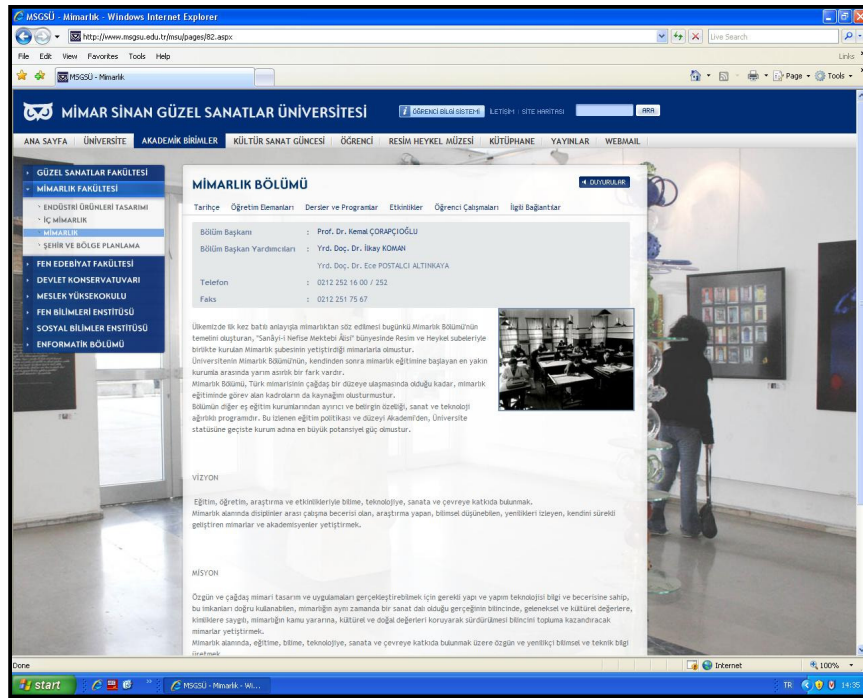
MSGSÜ - Mimarlık - Windows Internet Explorer

http://www.msgsu.edu.tr/msu/pages/82.aspx

Live Search

File Edit View Favorites Tools Help

Links

MSGSÜ - Mimarlık

Page Tools

MİMAR SİNAN GÜZEL SANATLAR ÜNİVERSİTESİ

ÖĞRENCİ BİLGİ SİSTEMİ İLETİŞİM SİTE HARİTASI ARA

ANA SAYFA ÜNİVERSİTE AKADEMİK BİRİMLER KÜLTÜR SANAT GÜNCESİ ÖĞRENCİ RESİM HEYKEL MÜZESİ KÜTÜPHANE YAYINLAR WEBMAIL

GÜZEL SANATLAR FAKÜLTESİ
MİMARLIK FAKÜLTESİ
ENDÜSTRİ ÜRÜNLERİ TASARIMI
İÇ MİMARLIK
MİMARLIK
ŞEHİR VE BÖLGE PLANLAMA
FEN EDEBİYAT FAKÜLTESİ
DEVLET KONSERVATUVARI
MESLEK YÜKSEKOKULU
FEN BİLİMLERİ ENSTİTÜSÜ
SOSYAL BİLİMLER ENSTİTÜSÜ
ENFORMATİK BÖLÜMÜ

MİMARLIK BÖLÜMÜ

DUYURULAR

Tarihçe Öğretim Elemanları Dersler ve Programlar Etkinlikler Öğrenci Çalışmaları İlgili Bağlantılar

| Bölüm Başkanı | : Prof. Dr. Kemal ÇORAPÇIOĞLU |
|---|---|
| Bölüm Başkan Yardımcıları | : Yrd. Doç. Dr. İlkay KOMAN |
| | Yrd. Doç. Dr. Ece POSTALCI ALTINKAYA |
| Telefon | : 0212 252 16 00 / 252 |
| Faks | : 0212 251 75 67 |

Ülkemizde ilk kez batılı anlayışla mimarlıktan söz edilmesi bugünkü Mimarlık Bölümü'nün temelini oluşturan, "Sanâyi-i Nefîse Mektebi Âlisi" bünyesinde Resim ve Heykel şubeleriyle birlikte kurulan Mimarlık şubesinin yetiştirdiği mimarlarla olmuştur.
Üniversitenin Mimarlık Bölümü'nün, kendinden sonra mimarlık eğitimine başlayan en yakın kurumla arasında yarım asırlık bir fark vardır.
Mimarlık Bölümü, Türk mimarisinin çağdaş bir düzeye ulaşmasında olduğu kadar, mimarlık eğitiminde görev alan kadroların da kaynağını oluşturmuştur.
Bölümün diğer eş eğitim kurumlarından ayırıcı ve belirgin özelliği, sanat ve teknoloji ağırlıklı programıdır. Bu izlenen eğitim politikası ve düzeyi Akademi'den, Üniversite statüsüne geçişte kurum adına en büyük potansiyel güç olmuştur.

VİZYON

Eğitim, öğretim, araştırma ve etkinlikleriyle bilime, teknolojiye, sanata ve çevreye katkıda bulunmak.
Mimarlık alanında disiplinler arası çalışma becerisi olan, araştırma yapan, bilimsel düşünebilen, yenilikleri izleyen, kendini sürekli geliştiren mimarlar ve akademisyenler yetiştirmek.

MİSYON

Özgün ve çağdaş mimari tasarım ve uygulamaları gerçekleştirebilmek için gerekli yapı ve yapım teknolojisi bilgi ve becerisine sahip, bu imkanları doğru kullanabilen, mimarlığın aynı zamanda bir sanat dalı olduğu gerçeğinin bilincinde, geleneksel ve kültürel değerlere, kimliklere saygılı, mimarlığın kamu yararına, kültürel ve doğal değerleri koruyarak sürdürülmesi bilincini topluma kazandıracak mimarlar yetiştirmek.
Mimarlık alanında, eğitime, bilime, teknolojiye, sanata ve çevreye katkıda bulunmak üzere özgün ve yenilikçi bilimsel ve teknik bilgi üretmek.

Done

Internet

100%

start

MSGSÜ - Mimarlık - Wi...

TR 14:35